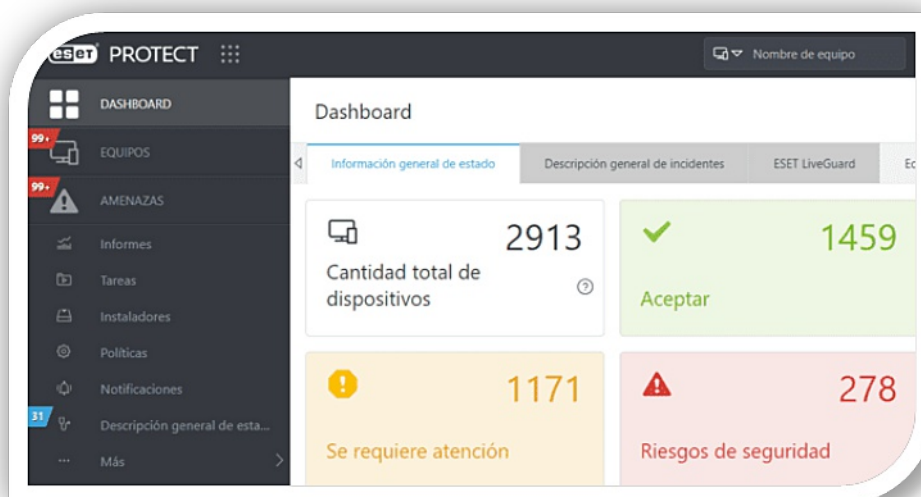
eset PROTECT

Nombre de equipo

DASHBOARD

99+ EQUIPOS

99+ AMENAZAS

Informes

Tareas

Instaladores

Políticas

Notificaciones

31 Descripción general de esta...

Más

Dashboard

Información general de estado | Descripción general de incidentes | ESET LiveGuard | Ec

2913
Cantidad total de dispositivos

1459
Aceptar

1171
Se requiere atención

278
Riesgos de seguridad